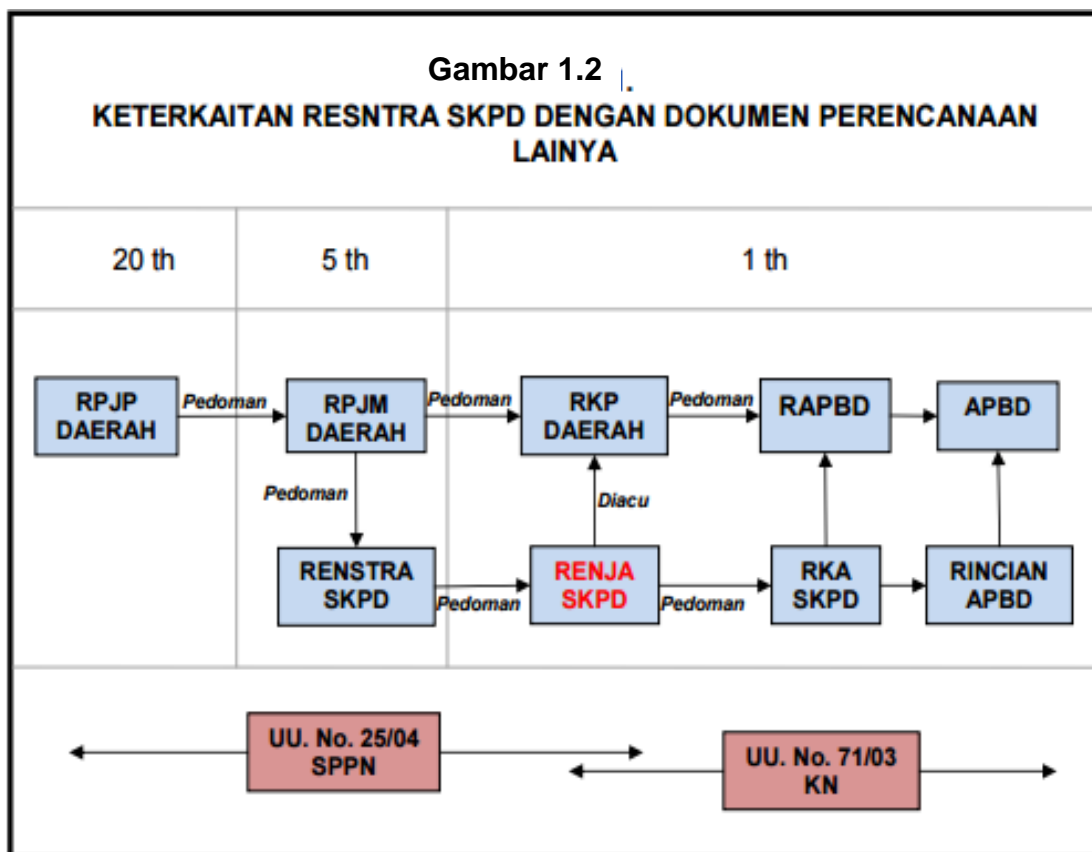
Gambar 1.2

KETERKAITAN RESNTRA SKPD DENGAN DOKUMEN PERENCANAAN LAINYA

20 th

5 th

1 th

RPJP DAERAH

Pedoman

RPJM DAERAH

Pedoman

RKP DAERAH

Pedoman

RAPBD

APBD

Pedoman

Diacu

RENSTRA SKPD

Pedoman

RENJA SKPD

Pedoman

RKA SKPD

RINCIAN APBD

UU. No. 25/04 SPPN

UU. No. 71/03 KN